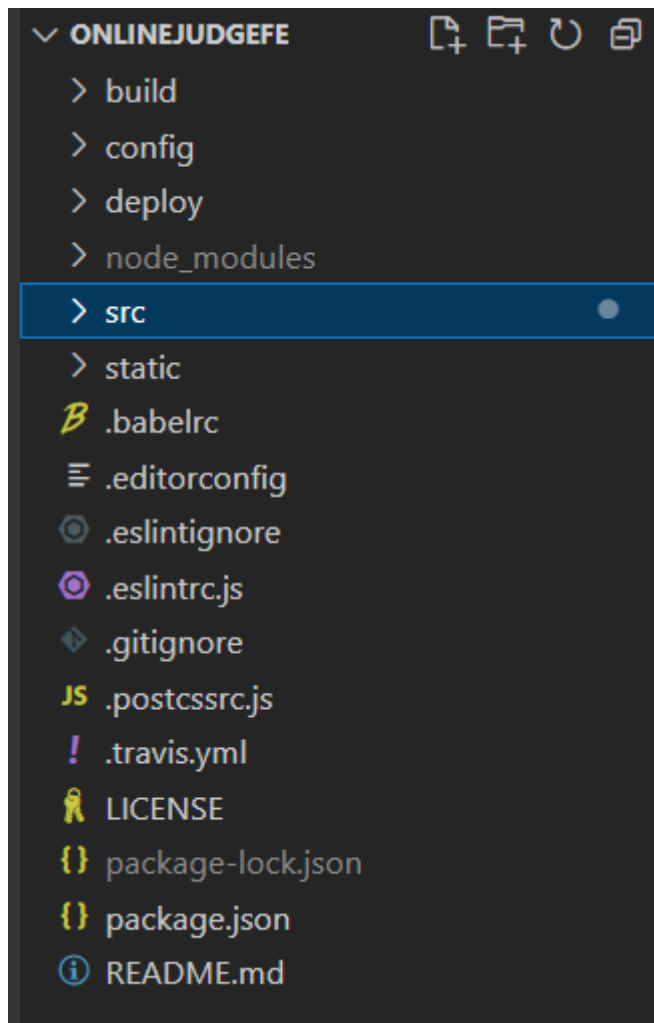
ONLINEJUDGEFE
build
config
deploy
node_modules
src
static
.babelrc
.editorconfig
.eslintignore
.eslintrc.js
.gitignore
JS .postcssrc.js
! .travis.yml
LICENSE
{} package-lock.json
{} package.json
README.md